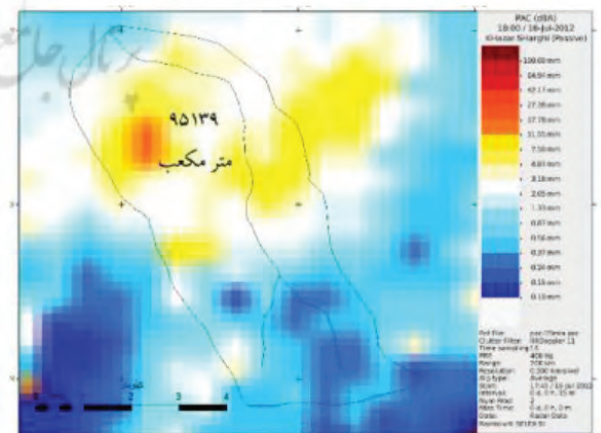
۹۵۱۳۹
متر مکعب

PAC (dBA)
19:00 / 18-Jul-2012
Khazar Sharghi (Passive)

100.00 mm
14.94 mm
42.17 mm
27.38 mm
17.78 mm
11.55 mm
7.50 mm
4.87 mm
3.16 mm
2.05 mm
1.33 mm
0.87 mm
0.56 mm
0.37 mm
0.24 mm
0.16 mm
0.10 mm

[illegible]

1 2 3 4